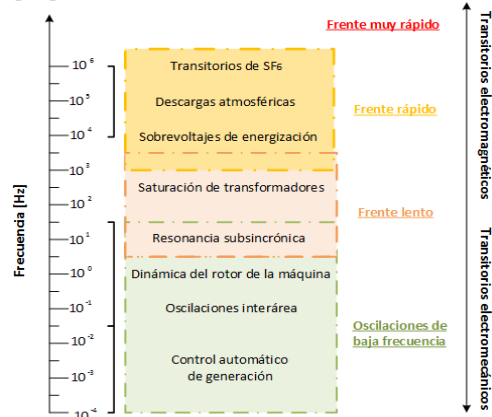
Frente muy rápido

Transitorios electromagnéticos

Transitorios electromecánicos

Frecuencia [Hz]

$10^{6}$
$10^{5}$
$10^{4}$
$10^{3}$
$10^{2}$
$10^{1}$
$10^{0}$
$10^{-1}$
$10^{-2}$
$10^{-3}$
$10^{-4}$

Transitorios de SF6

Descargas atmosféricas

Sobrevoltajes de energización

Frente rápido

Saturación de transformadores

Frente lento

Resonancia subsincrónica

Dinámica del rotor de la máquina

Oscilaciones interárea

Control automático de generación

Oscilaciones de baja frecuencia